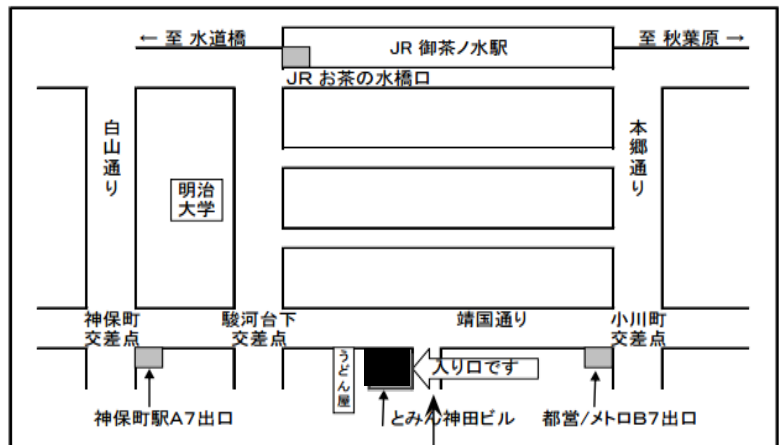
← 至 水道橋

JR 御茶ノ水駅

至 秋葉原 →

JR お茶の水橋口

白山通り

明治大学

本郷通り

神保町交差点

駿河台下交差点

靖国通り

小川町交差点

うどん屋

入り口です

神保町駅A7出口

とみん神田ビル

都営/メトロB7出口